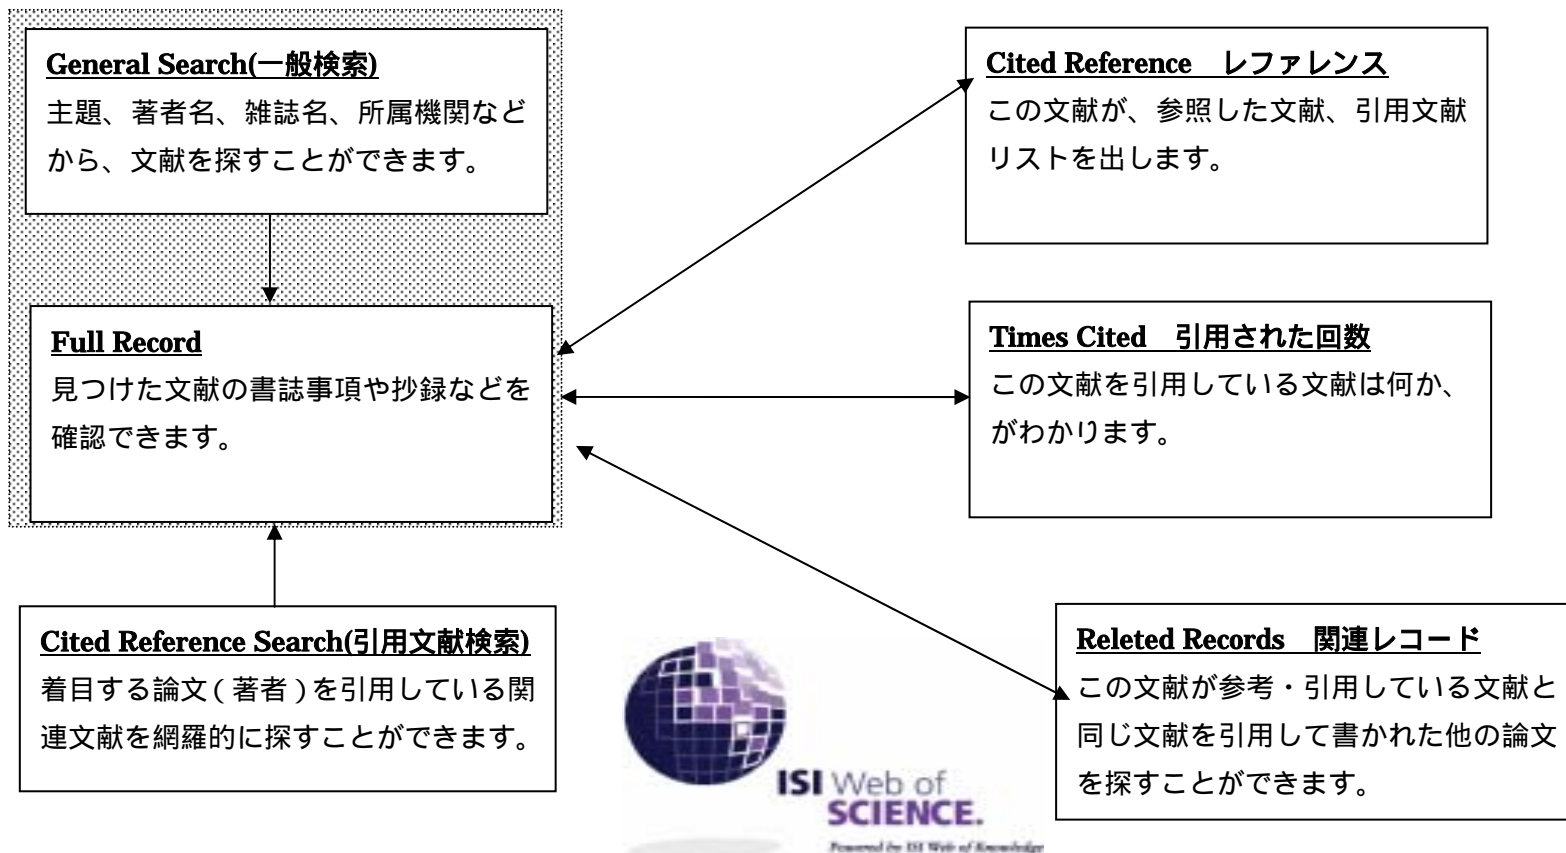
General Search(一般検索)
主題、著者名、雑誌名、所属機関などから、文献を探すことができます。

Cited Reference　レファレンス
この文献が、参照した文献、引用文献リストを出します。

Full Record
見つけた文献の書誌事項や抄録などを確認できます。

Times Cited　引用された回数
この文献を引用している文献は何か、がわかります。

Cited Reference Search(引用文献検索)
着目する論文(著者)を引用している関連文献を網羅的に探すことができます。

Releted Records　関連レコード
この文献が参考・引用している文献と同じ文献を引用して書かれた他の論文を探すことができます。

ISI Web of SCIENCE.
Powered by ISI Web of Knowledge